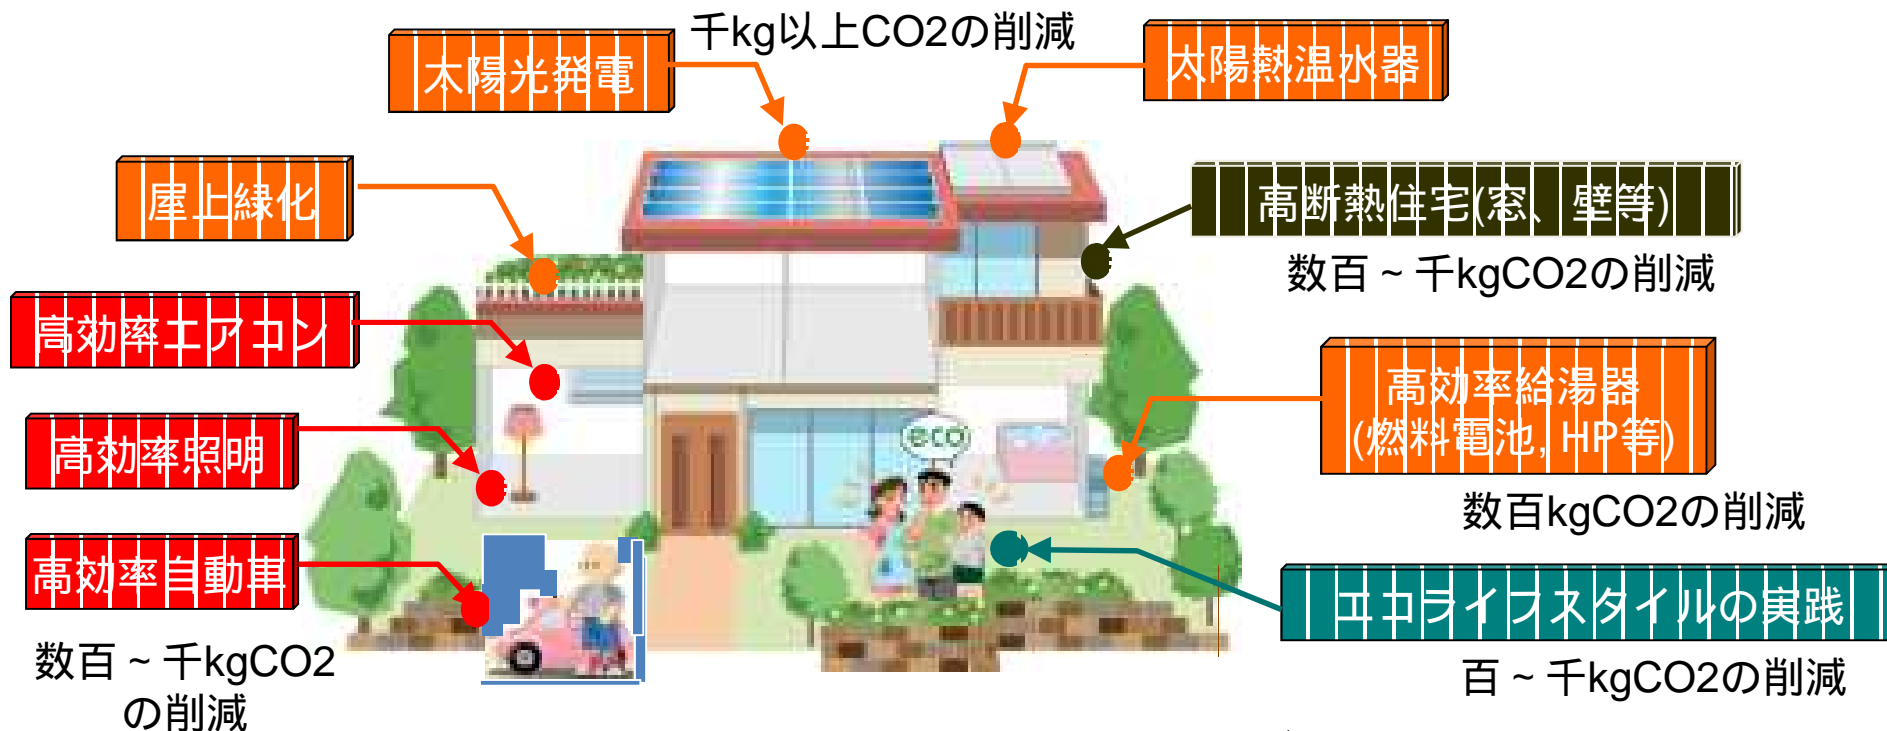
千kg以上CO2の削減

太陽光発電

太陽熱温水器

屋上緑化

高断熱住宅(窓、壁等)

数百～千kgCO2の削減

高効率エアコン

高効率給湯器
(燃料電池, HP等)

高効率照明

eco

数百kgCO2の削減

高効率自動車

エコライフスタイルの実践

数百～千kgCO2
の削減

百～千kgCO2の削減